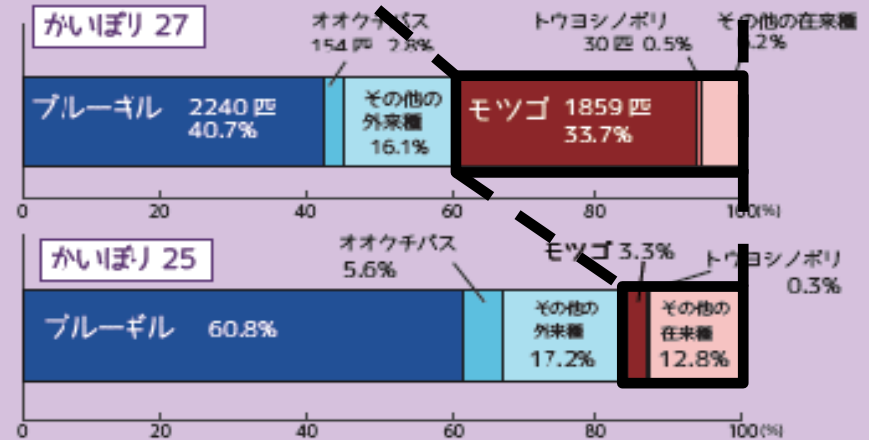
かいぼり 27

オオクチバス 154 匹 2.8%

トウヨシノボリ 30 匹 0.5%

その他の在来種 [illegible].2%

ブルーギル 2240 匹 40.7%

その他の外来種 16.1%

モツゴ 1859 匹 33.7%

0 20 40 60 80 100(%)

かいぼり 25

オオクチバス 5.6%

モツゴ 3.3%

トウヨシノボリ 0.3%

ブルーギル 60.8%

その他の外来種 17.2%

その他の在来種 12.8%

0 20 40 60 80 100(%)